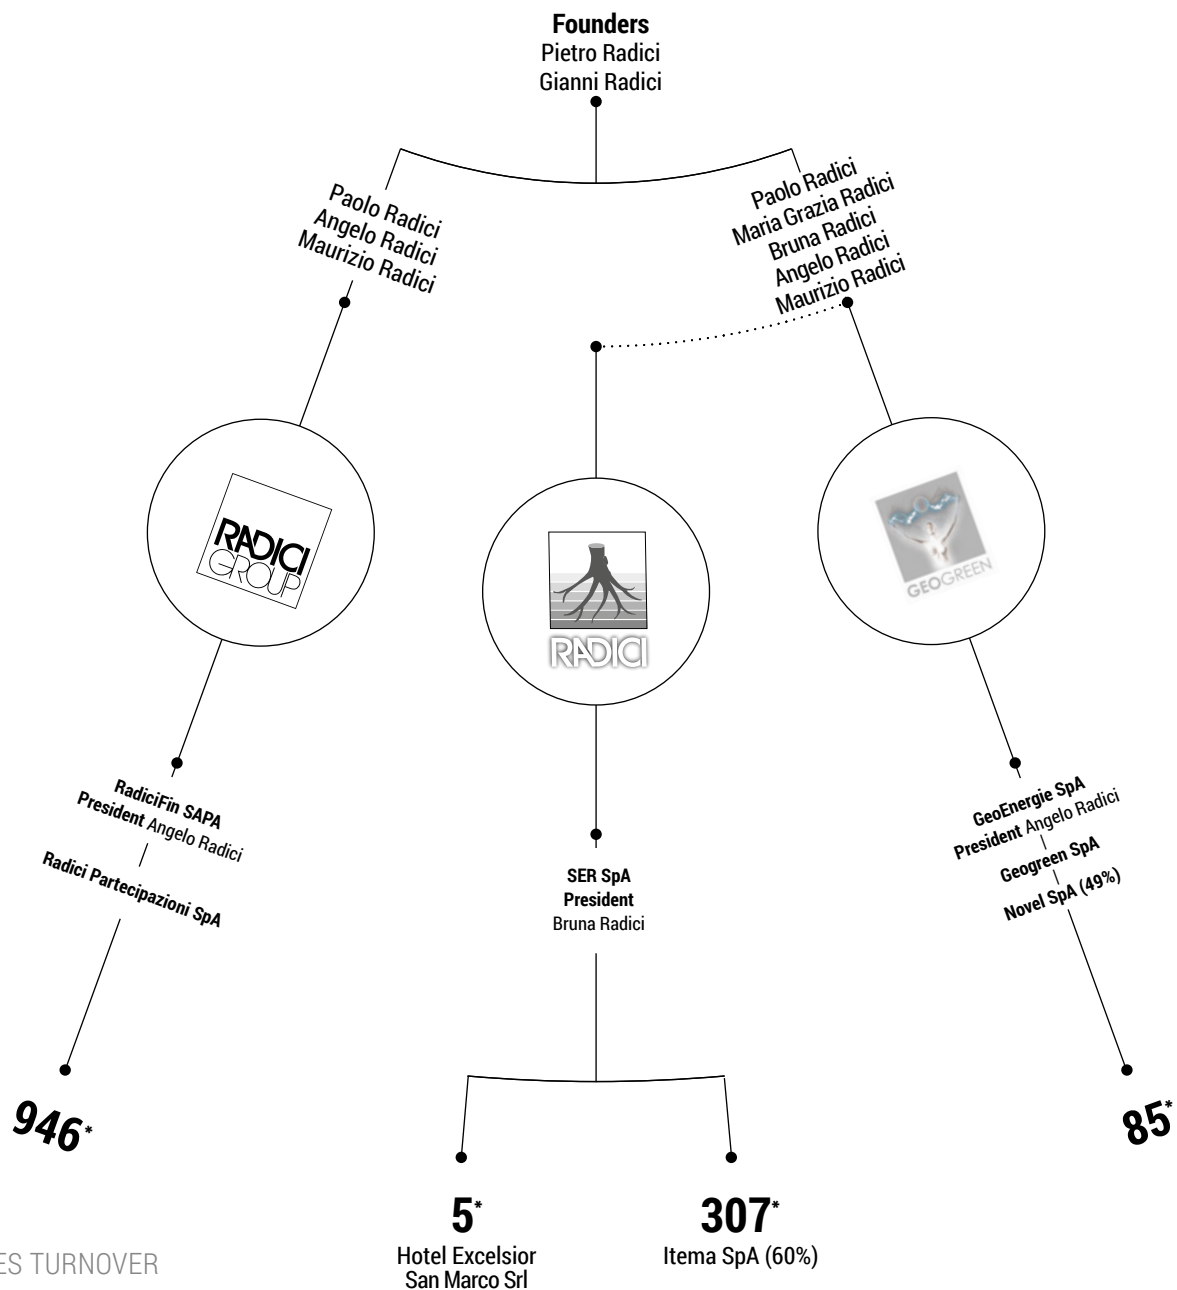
**Founders**
Pietro Radici
Gianni Radici

Paolo Radici
Angelo Radici
Maurizio Radici

Paolo Radici
Maria Grazia Radici
Bruna Radici
Angelo Radici
Maurizio Radici

RADICI GROUP

RADICI

GEOGREEN

**RadiciFin SAPA**
**President** Angelo Radici
**Radici Partecipazioni SpA**

**SER SpA**
**President**
Bruna Radici

**GeoEnergie SpA**
**President** Angelo Radici
**Geogreen SpA**
**Novel SpA (49%)**

946*

85*

5*
Hotel Excelsior San Marco Srl

307*
Itema SpA (60%)

ES TURNOVER